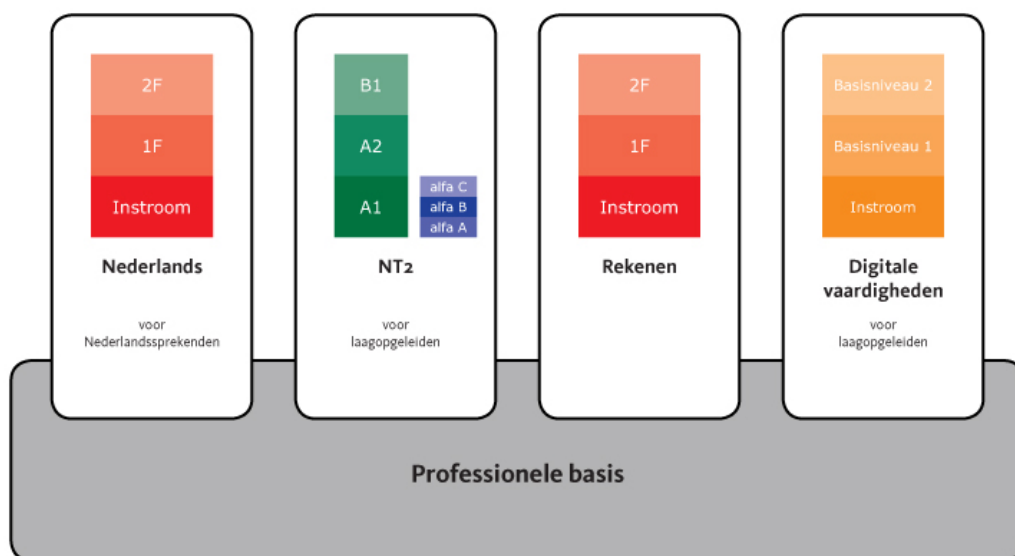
2F
1F
Instroom

Nederlands

voor
Nederlandssprekenden

B1
A2
A1

alfa C
alfa B
alfa A

NT2

voor
laagopgeleiden

2F
1F
Instroom

Rekenen

Basisniveau 2
Basisniveau 1
Instroom

Digitale vaardigheden

voor
laagopgeleiden

Professionele basis